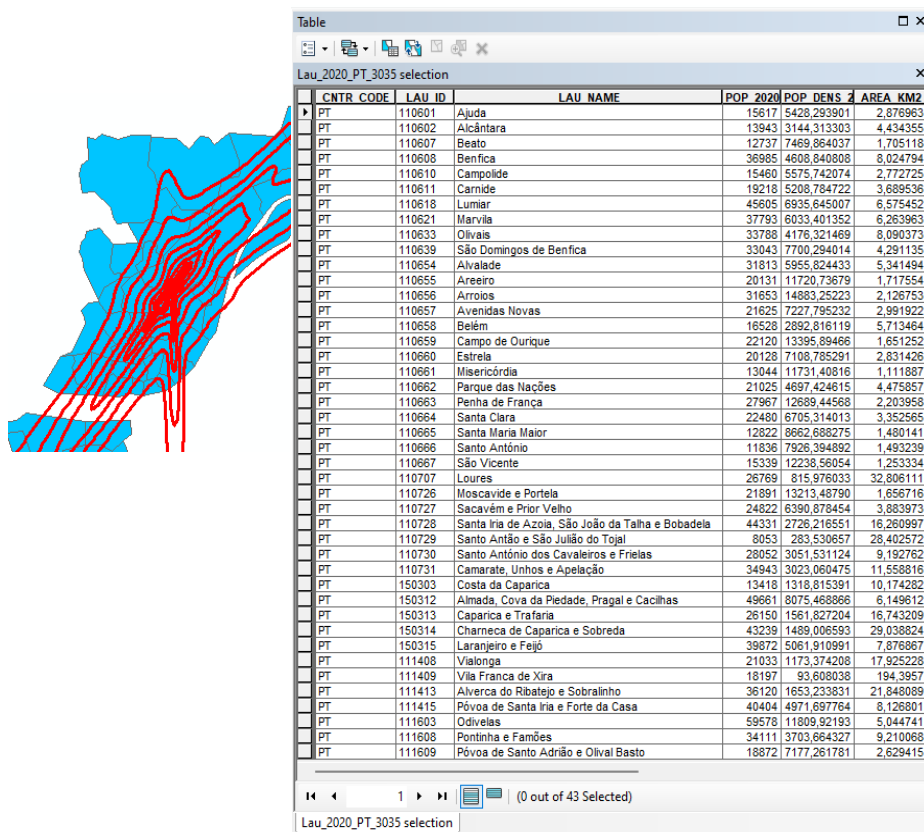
Table

Lau_2020_PT_3035 selection

| CNTR_CODE | LAU_ID | LAU_NAME | POP_2020 | POP_DENS_2 | AREA_KM2 |
|---|---|---|---|---|---|
| PT | 110601 | Ajuda | 15617 | 5428,293901 | 2,876963 |
| PT | 110602 | Alcântara | 13943 | 3144,313303 | 4,434355 |
| PT | 110607 | Beato | 12737 | 7469,864037 | 1,705118 |
| PT | 110608 | Benfica | 36985 | 4608,840808 | 8,024794 |
| PT | 110610 | Campolide | 15460 | 5575,742074 | 2,772725 |
| PT | 110611 | Carnide | 19218 | 5208,784722 | 3,689536 |
| PT | 110618 | Lumiar | 45605 | 6935,645007 | 6,575452 |
| PT | 110621 | Marvila | 37793 | 6033,401352 | 6,263963 |
| PT | 110633 | Olivais | 33788 | 4176,321469 | 8,090373 |
| PT | 110639 | São Domingos de Benfica | 33043 | 7700,294014 | 4,291135 |
| PT | 110654 | Alvalade | 31813 | 5955,824433 | 5,341494 |
| PT | 110655 | Areeiro | 20131 | 11720,73679 | 1,717554 |
| PT | 110656 | Arroios | 31653 | 14883,25223 | 2,126753 |
| PT | 110657 | Avenidas Novas | 21625 | 7227,795232 | 2,991922 |
| PT | 110658 | Belém | 16528 | 2892,816119 | 5,713464 |
| PT | 110659 | Campo de Ourique | 22120 | 13395,89466 | 1,651252 |
| PT | 110660 | Estrela | 20128 | 7108,785291 | 2,831426 |
| PT | 110661 | Misericórdia | 13044 | 11731,40816 | 1,111887 |
| PT | 110662 | Parque das Nações | 21025 | 4697,424615 | 4,475857 |
| PT | 110663 | Penha de França | 27967 | 12689,44568 | 2,203958 |
| PT | 110664 | Santa Clara | 22480 | 6705,314013 | 3,352565 |
| PT | 110665 | Santa Maria Maior | 12822 | 8662,688275 | 1,480141 |
| PT | 110666 | Santo António | 11836 | 7926,394892 | 1,493239 |
| PT | 110667 | São Vicente | 15339 | 12238,56054 | 1,253334 |
| PT | 110707 | Loures | 26769 | 815,976033 | 32,806111 |
| PT | 110726 | Moscavide e Portela | 21891 | 13213,48790 | 1,656716 |
| PT | 110727 | Sacavém e Prior Velho | 24822 | 6390,878454 | 3,883973 |
| PT | 110728 | Santa Iria de Azoia, São João da Talha e Bobadela | 44331 | 2726,216551 | 16,260997 |
| PT | 110729 | Santo Antão e São Julião do Tojal | 8053 | 283,530657 | 28,402572 |
| PT | 110730 | Santo António dos Cavaleiros e Frielas | 28052 | 3051,531124 | 9,192762 |
| PT | 110731 | Camarate, Unhos e Apelação | 34943 | 3023,060475 | 11,558816 |
| PT | 150303 | Costa da Caparica | 13418 | 1318,815391 | 10,174282 |
| PT | 150312 | Almada, Cova da Piedade, Pragal e Cacilhas | 49661 | 8075,468866 | 6,149612 |
| PT | 150313 | Caparica e Trafaria | 26150 | 1561,827204 | 16,743209 |
| PT | 150314 | Charneca de Caparica e Sobreda | 43239 | 1489,006593 | 29,038824 |
| PT | 150315 | Laranjeiro e Feijó | 39872 | 5061,910991 | 7,876867 |
| PT | 111408 | Vialonga | 21033 | 1173,374208 | 17,925228 |
| PT | 111409 | Vila Franca de Xira | 18197 | 93,608038 | 194,3957 |
| PT | 111413 | Alverca do Ribatejo e Sobralinho | 36120 | 1653,233831 | 21,848089 |
| PT | 111415 | Póvoa de Santa Iria e Forte da Casa | 40404 | 4971,697764 | 8,126801 |
| PT | 111603 | Odivelas | 59578 | 11809,92193 | 5,044741 |
| PT | 111608 | Pontinha e Famões | 34111 | 3703,664327 | 9,210068 |
| PT | 111609 | Póvoa de Santo Adrião e Olival Basto | 18872 | 7177,261781 | 2,629415 |

1 (0 out of 43 Selected)

Lau_2020_PT_3035 selection